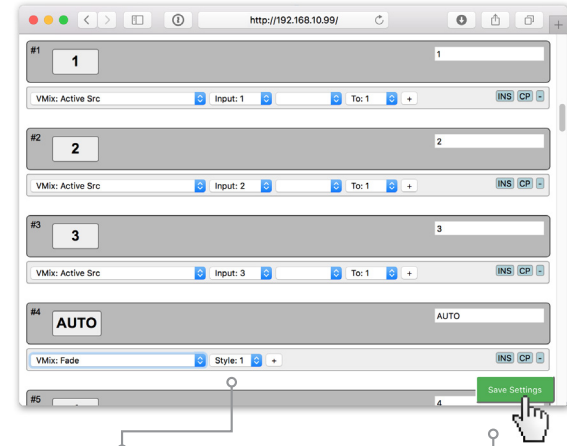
http://192.168.10.99/

#1
1
1
VMix: Active Src
Input: 1
To: 1
+
INS CP -

#2
2
2
VMix: Active Src
Input: 2
To: 1
+
INS CP -

#3
3
3
VMix: Active Src
Input: 3
To: 1
+
INS CP -

#4
AUTO
AUTO
VMix: Fade
Style: 1
+
INS CP -

#5
4
Save Settings